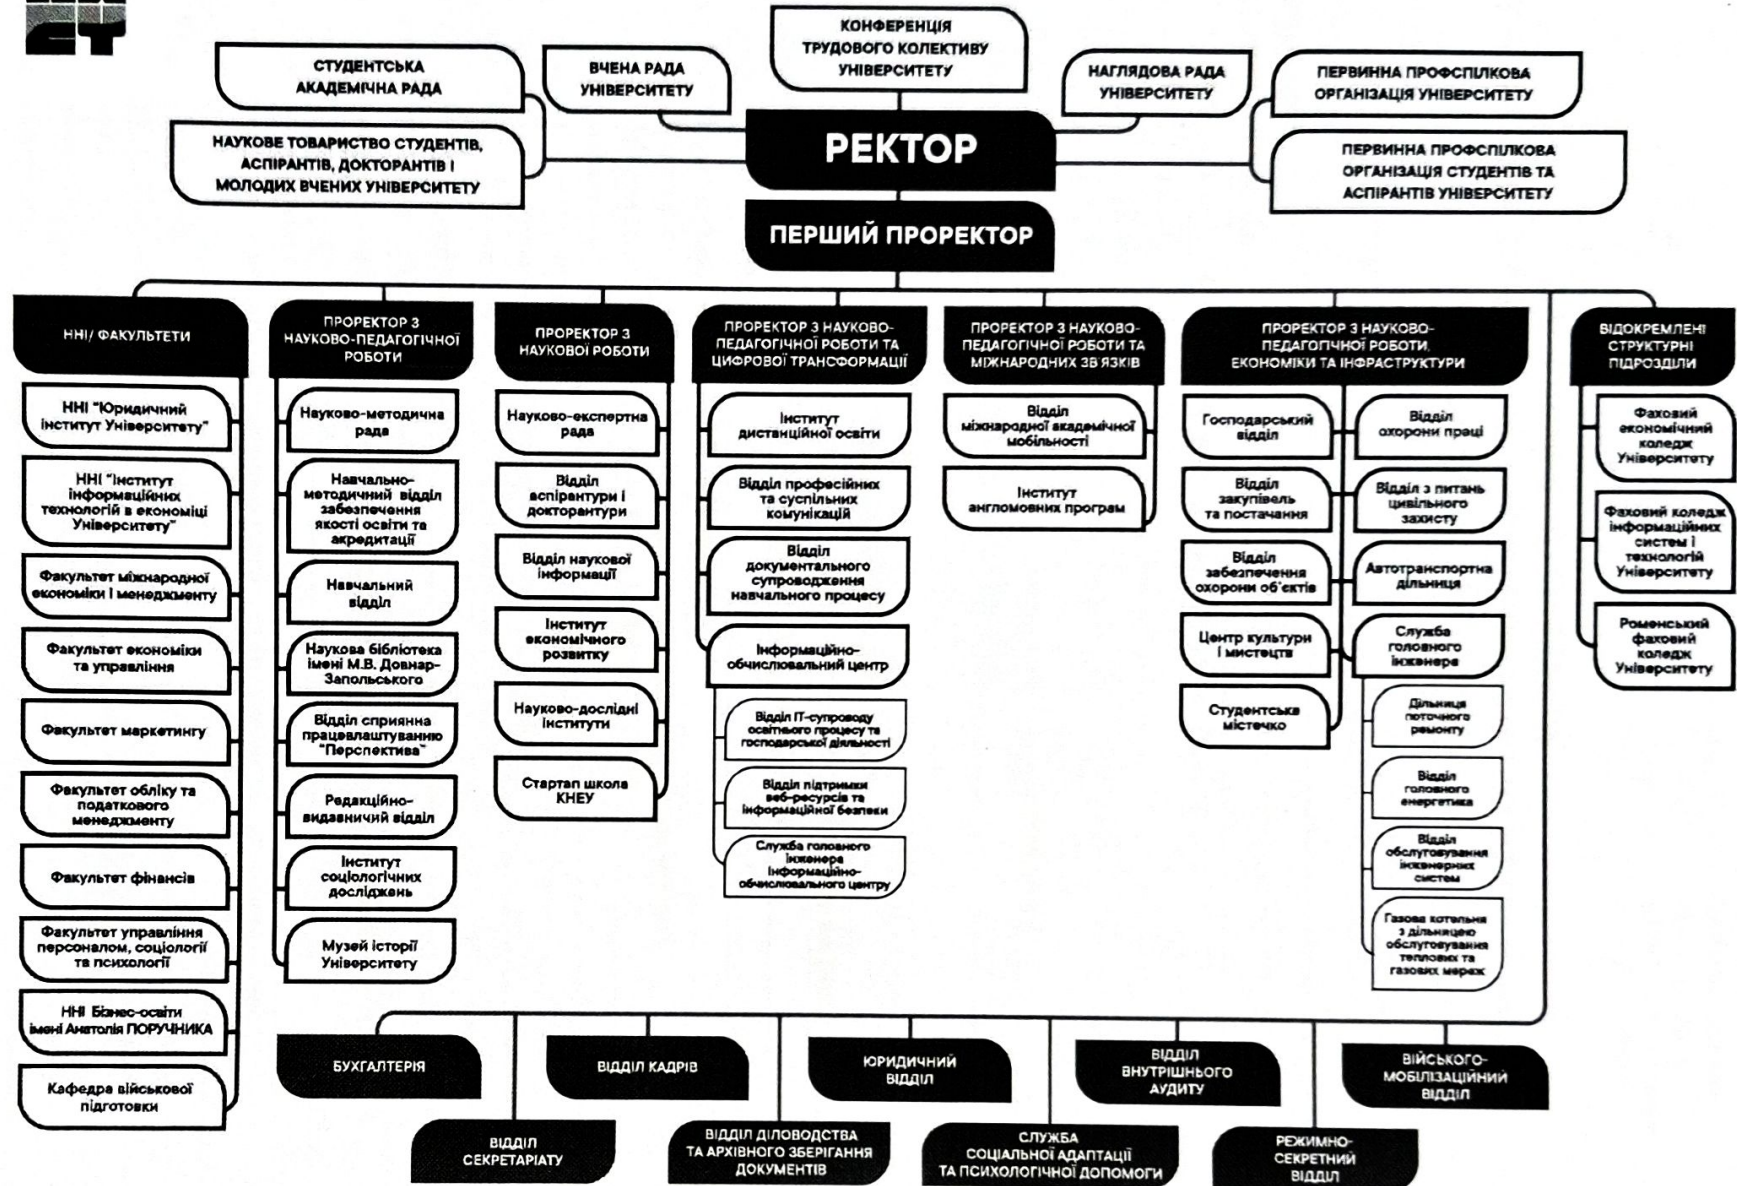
СТ

КОНФЕРЕНЦІЯ ТРУДОВОГО КОЛЕКТИВУ УНІВЕРСИТЕТУ

СТУДЕНТСЬКА АКАДЕМІЧНА РАДА

ВЧЕНА РАДА УНІВЕРСИТЕТУ

НАГЛЯДОВА РАДА УНІВЕРСИТЕТУ

ПЕРВИННА ПРОФСПІЛКОВА ОРГАНІЗАЦІЯ УНІВЕРСИТЕТУ

НАУКОВЕ ТОВАРИСТВО СТУДЕНТІВ, АСПІРАНТІВ, ДОКТОРАНТІВ І МОЛОДИХ ВЧЕНИХ УНІВЕРСИТЕТУ

РЕКТОР

ПЕРВИННА ПРОФСПІЛКОВА ОРГАНІЗАЦІЯ СТУДЕНТІВ ТА АСПІРАНТІВ УНІВЕРСИТЕТУ

ПЕРШИЙ ПРОРЕКТОР

ННІ/ ФАКУЛЬТЕТИ

ННІ "Юридичний інститут Університету"

ННІ "Інститут інформаційних технологій в економіці Університету"

Факультет міжнародної економіки і менеджменту

Факультет економіки та управління

Факультет маркетингу

Факультет обліку та податкового менеджменту

Факультет фінансів

Факультет управління персоналом, соціології та психології

ННІ Бізнес-освіти імені Анатолія ПОРУЧНИКА

Кафедра військової підготовки

ПРОРЕКТОР З НАУКОВО-ПЕДАГОГІЧНОЇ РОБОТИ

Науково-методична рада

Навчально-методичний відділ забезпечення якості освіти та акредитації

Навчальний відділ

Наукова бібліотека імені М.В. Довнар-Запольського

Відділ сприяння працевлаштуванню "Перспектива"

Редакційно-видавничий відділ

Інститут соціологічних досліджень

Музей історії Університету

ПРОРЕКТОР З НАУКОВОЇ РОБОТИ

Науково-експертна рада

Відділ аспірантури і докторантури

Відділ наукової інформації

Інститут економічного розвитку

Науково-дослідні інститути

Стартап школа КНЕУ

ПРОРЕКТОР З НАУКОВО-ПЕДАГОГІЧНОЇ РОБОТИ ТА ЦИФРОВОЇ ТРАНСФОРМАЦІЇ

Інститут дистанційної освіти

Відділ професійних та суспільних комунікацій

Відділ документального супроводження навчального процесу

Інформаційно-обчислювальний центр

Відділ ІТ-супроводу освітнього процесу та господарської діяльності

Відділ підтримки веб-ресурсів та інформаційної безпеки

Служба головного інженера інформаційно-обчислювального центру

ПРОРЕКТОР З НАУКОВО-ПЕДАГОГІЧНОЇ РОБОТИ ТА МІЖНАРОДНИХ ЗВ'ЯЗКІВ

Відділ міжнародної академічної мобільності

Інститут англомовних програм

ПРОРЕКТОР З НАУКОВО-ПЕДАГОГІЧНОЇ РОБОТИ, ЕКОНОМІКИ ТА ІНФРАСТРУКТУРИ

Господарський відділ

Відділ закупівель та постачання

Відділ забезпечення охорони об'єктів

Центр культури і мистецтв

Студентське містечко

Відділ охорони праці

Відділ з питань цивільного захисту

Автотранспортна дільниця

Служба головного інженера

Дільниця поточного ремонту

Відділ головного енергетика

Відділ обслуговування інженерних систем

Газова котельня з дільницею обслуговування теплових та газових мереж

ВІДОКРЕМЛЕНІ СТРУКТУРНІ ПІДРОЗДІЛИ

Фаховий економічний коледж Університету

Фаховий коледж інформаційних систем і технологій Університету

Роменський фаховий коледж Університету

БУХГАЛТЕРІЯ

ВІДДІЛ КАДРІВ

ЮРИДИЧНИЙ ВІДДІЛ

ВІДДІЛ ВНУТРІШНЬОГО АУДИТУ

ВІЙСЬКОВО-МОБІЛІЗАЦІЙНИЙ ВІДДІЛ

ВІДДІЛ СЕКРЕТАРІАТУ

ВІДДІЛ ДІЛОВОДСТВА ТА АРХІВНОГО ЗБЕРІГАННЯ ДОКУМЕНТІВ

СЛУЖБА СОЦІАЛЬНОЇ АДАПТАЦІЇ ТА ПСИХОЛОГІЧНОЇ ДОПОМОГИ

РЕЖИМНО-СЕКРЕТНИЙ ВІДДІЛ